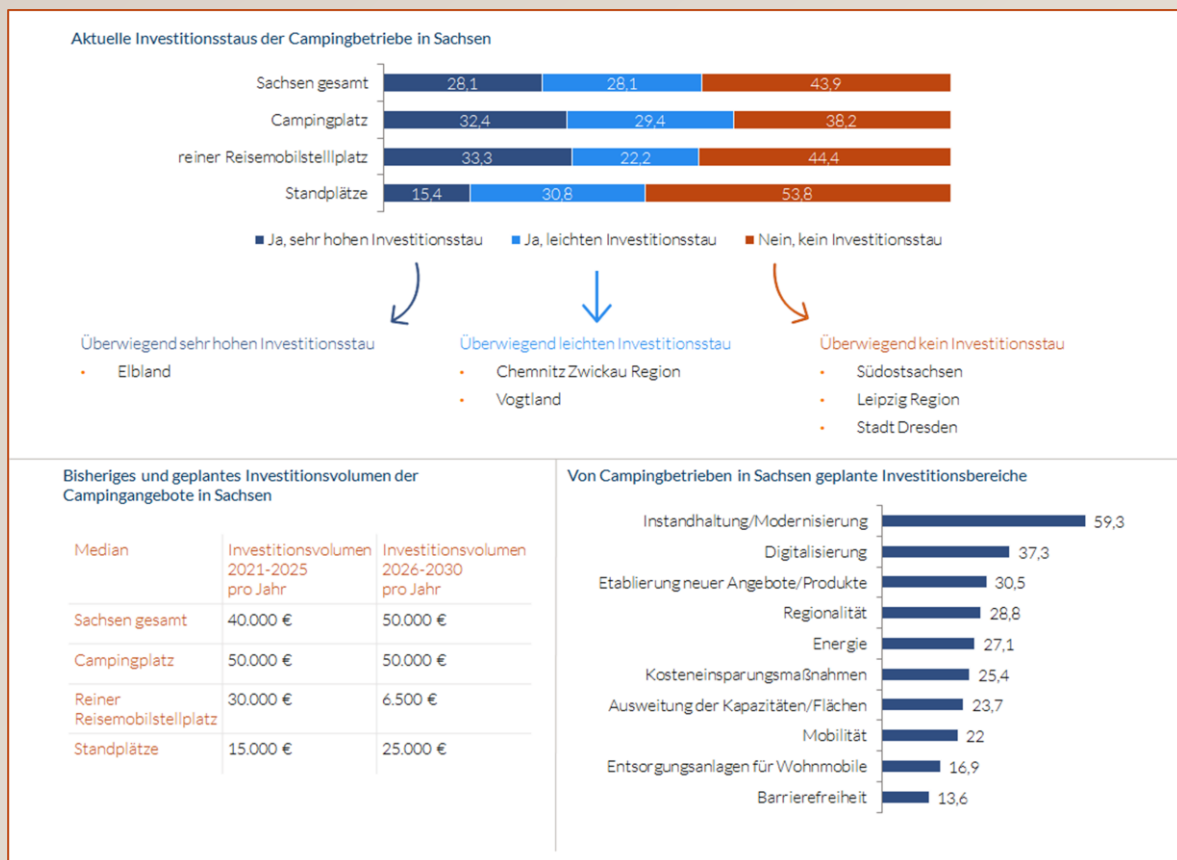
Aktuelle Investitionsstaus der Campingbetriebe in Sachsen

Sachsen gesamt 28,1 28,1 43,9
Campingplatz 32,4 29,4 38,2
reiner Reisemobilstellplatz 33,3 22,2 44,4
Standplätze 15,4 30,8 53,8

Ja, sehr hohen Investitionsstau
Ja, leichten Investitionsstau
Nein, kein Investitionsstau

Überwiegend sehr hohen Investitionsstau
• Elbland

Überwiegend leichten Investitionsstau
• Chemnitz Zwickau Region
• Vogtland

Überwiegend kein Investitionsstau
• Südostsachsen
• Leipzig Region
• Stadt Dresden

Bisheriges und geplantes Investitionsvolumen der Campingangebote in Sachsen

| Median | Investitionsvolumen 2021-2025 pro Jahr | Investitionsvolumen 2026-2030 pro Jahr |
|---|---|---|
| Sachsen gesamt | 40.000 € | 50.000 € |
| Campingplatz | 50.000 € | 50.000 € |
| Reiner Reisemobilstellplatz | 30.000 € | 6.500 € |
| Standplätze | 15.000 € | 25.000 € |

Von Campingbetrieben in Sachsen geplante Investitionsbereiche

Instandhaltung/Modernisierung 59,3
Digitalisierung 37,3
Etablierung neuer Angebote/Produkte 30,5
Regionalität 28,8
Energie 27,1
Kosteneinsparungsmaßnahmen 25,4
Ausweitung der Kapazitäten/Flächen 23,7
Mobilität 22
Entsorgungsanlagen für Wohnmobile 16,9
Barrierefreiheit 13,6